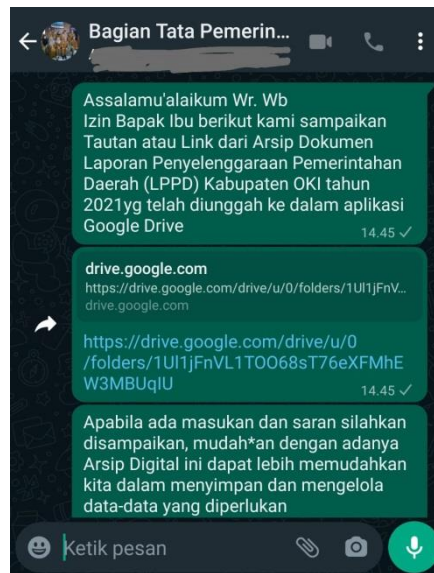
Bagian Tata Pemerin...

Assalamu'alaikum Wr. Wb
Izin Bapak Ibu berikut kami sampaikan Tautan atau Link dari Arsip Dokumen Laporan Penyelenggaraan Pemerintahan Daerah (LPPD) Kabupaten OKI tahun 2021yg telah diunggah ke dalam aplikasi Google Drive
14.45 ✓

drive.google.com
https://drive.google.com/drive/u/0/folders/1Ul1jFnV...
drive.google.com

https://drive.google.com/drive/u/0/folders/1Ul1jFnVL1TOO68sT76eXFMhEW3MBUqlU
14.45 ✓

Apabila ada masukan dan saran silahkan disampaikan, mudah*an dengan adanya Arsip Digital ini dapat lebih memudahkan kita dalam menyimpan dan mengelola data-data yang diperlukan

Ketik pesan